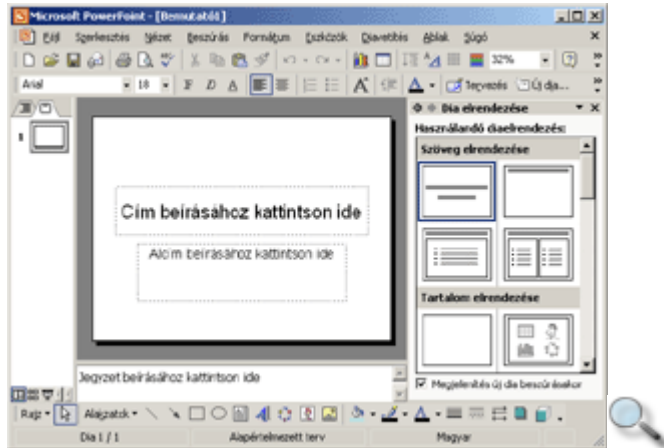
Microsoft PowerPoint - [Bemutató1]

Fájl Szerkesztés Nézet Beszúrás Formátum Eszközök Diavetítés Ablak Súgó

32%

Arial 18 F D A

Tervezés Új dia...

Dia elrendezése

Használandó diaelrendezés:

Szöveg elrendezése

Tartalom elrendezése

1

Cím beírásához kattintson ide

Alcím beírásához kattintson ide

Jegyzet beírásához kattintson ide

Megjelenítés új dia beszúrásakor

Rajz Alakzatok

Dia 1 / 1 Alapértelmezett terv Magyar